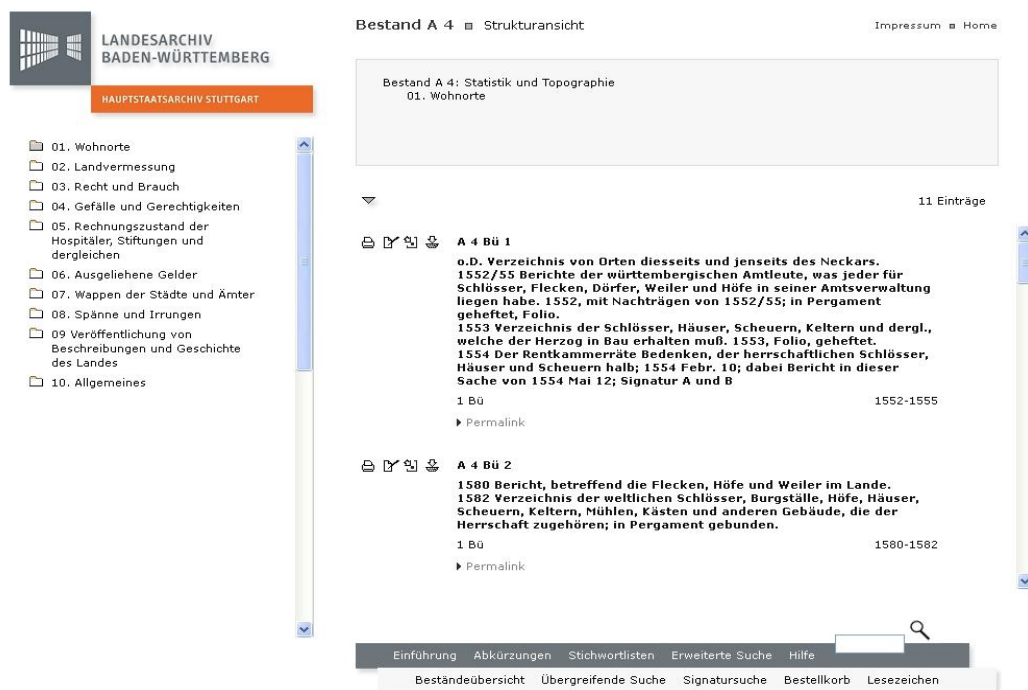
LANDESARCHIV
BADEN-WÜRTTEMBERG

HAUPTSTAATSARCHIV STUTTGART

01. Wohnorte
02. Landvermessung
03. Recht und Brauch
04. Gefälle und Gerechtigkeiten
05. Rechnungszustand der Hospitäler, Stiftungen und dergleichen
06. Ausgeliehene Gelder
07. Wappen der Städte und Ämter
08. Spänne und Irrungen
09 Veröffentlichung von Beschreibungen und Geschichte des Landes
10. Allgemeines

Bestand A 4 ▪ Strukturansicht

Impressum ▪ Home

Bestand A 4: Statistik und Topographie
01. Wohnorte

11 Einträge

A 4 Bü 1
o.D. Verzeichnis von Orten diesseits und jenseits des Neckars.
1552/55 Berichte der württembergischen Amtleute, was jeder für Schlösser, Flecken, Dörfer, Weiler und Höfe in seiner Amtsverwaltung liegen habe. 1552, mit Nachträgen von 1552/55; in Pergament geheftet, Folio.
1553 Verzeichnis der Schlösser, Häuser, Scheuern, Keltern und dergl., welche der Herzog in Bau erhalten muß. 1553, Folio, geheftet.
1554 Der Rentkammerräte Bedenken, der herrschaftlichen Schlösser, Häuser und Scheuern halb; 1554 Febr. 10; dabei Bericht in dieser Sache von 1554 Mai 12; Signatur A und B
1 Bü
1552-1555
Permalink

A 4 Bü 2
1580 Bericht, betreffend die Flecken, Höfe und Weiler im Lande.
1582 Verzeichnis der weltlichen Schlösser, Burgställe, Höfe, Häuser, Scheuern, Keltern, Mühlen, Kästen und anderen Gebäude, die der Herrschaft zugehören; in Pergament gebunden.
1 Bü
1580-1582
Permalink

Einführung Abkürzungen Stichwortlisten Erweiterte Suche Hilfe
Beständeübersicht Übergreifende Suche Signatursuche Bestellkorb Lesezeichen